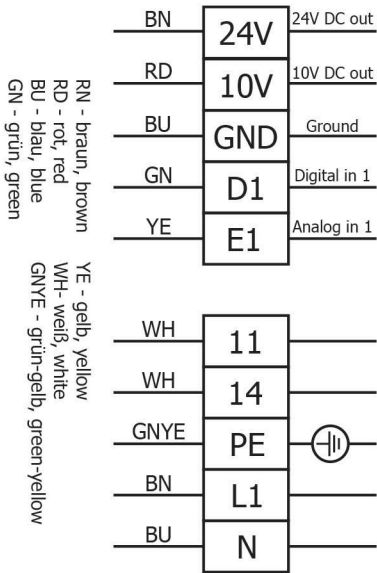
RN - braun, brown
RD - rot, red
BU - blau, blue
GN - grün, green

YE - gelb, yellow
WH - weiß, white
GNYE - grün-gelb, green-yellow

| | | |
|---|---|---|
| BN | 24V | 24V DC out |
| RD | 10V | 10V DC out |
| BU | GND | Ground |
| GN | D1 | Digital in 1 |
| YE | E1 | Analog in 1 |

| | |
|---|---|
| WH | 11 |
| WH | 14 |
| GNYE | PE |
| BN | L1 |
| BU | N |